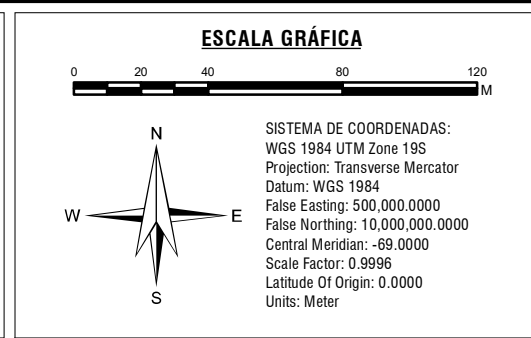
ESCALA GRÁFICA

0 20 40 80 120
M

N
W E
S

SISTEMA DE COORDENADAS:
WGS 1984 UTM Zone 19S
Projection: Transverse Mercator
Datum: WGS 1984
False Easting: 500,000.0000
False Northing: 10,000,000.0000
Central Meridian: -69.0000
Scale Factor: 0.9996
Latitude Of Origin: 0.0000
Units: Meter